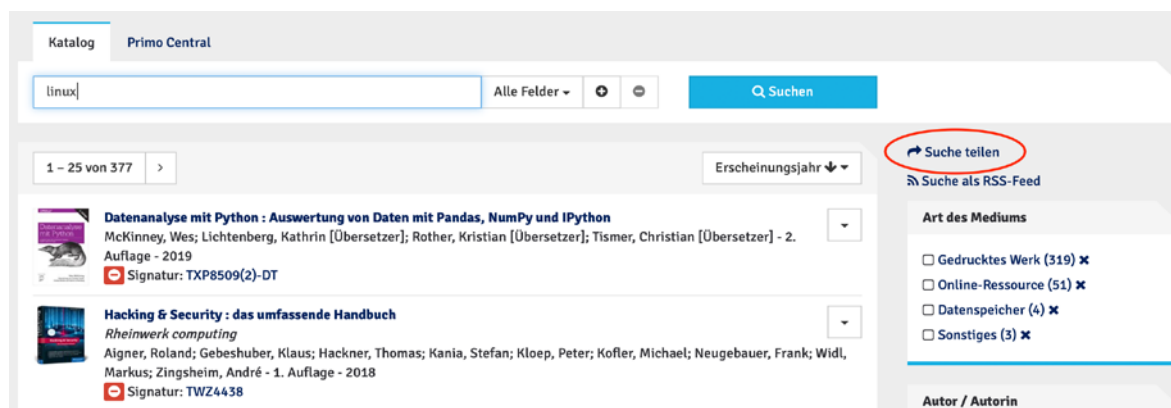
Katalog Primo Central

linux

Alle Felder

Suchen

1 – 25 von 377

Erscheinungsjahr

Suche teilen

Suche als RSS-Feed

Datenanalyse mit Python : Auswertung von Daten mit Pandas, NumPy und IPython

McKinney, Wes; Lichtenberg, Kathrin [Übersetzer]; Rother, Kristian [Übersetzer]; Tismer, Christian [Übersetzer] - 2. Auflage - 2019

Signatur: TXP8509(2)-DT

Hacking & Security : das umfassende Handbuch

*Rheinwerk computing*

Aigner, Roland; Gebeshuber, Klaus; Hackner, Thomas; Kania, Stefan; Kloep, Peter; Kofler, Michael; Neugebauer, Frank; Widl, Markus; Zingsheim, André - 1. Auflage - 2018

Signatur: TWZ4438

Art des Mediums

☐ Gedrucktes Werk (319) ✖

☐ Online-Ressource (51) ✖

☐ Datenspeicher (4) ✖

☐ Sonstiges (3) ✖

Autor / Autorin